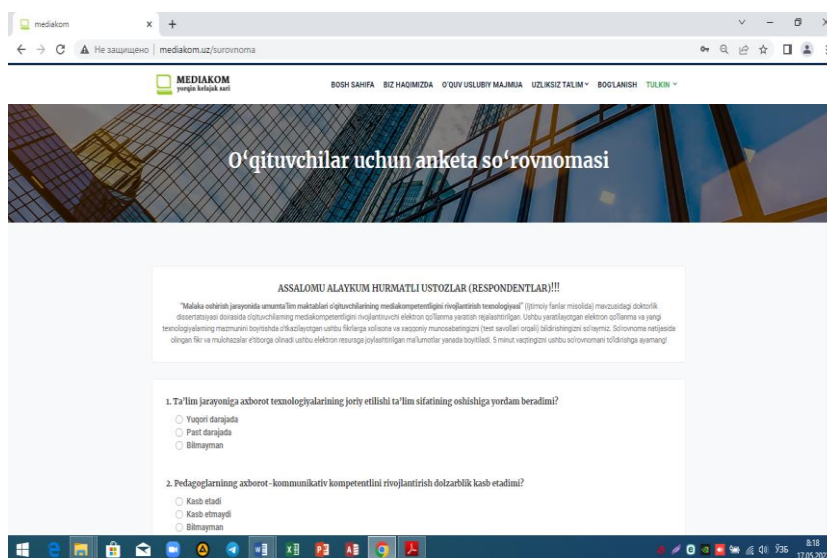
mediakom × +

← → C ▲ Не защищено | mediakom.uz/surovnoma

MEDIAKOM
yorqin kelajak sari

BOSH SAHIFA BIZ HAQIMIZDA O'QUV USLUBIY MAJMUA UZLIKSIZ TA'LIM BOG'LANISH TULKIN

O'qituvchilar uchun anketa so'rovnomasi

ASSALOMU ALAYKUM HURMATLI USTOZLAR (RESPONDENTLAR)!!!

"Malaka oshirish jarayonida umumta'lim maktablari o'qituvchilarining mediakompetentligini rivojlantirish texnologiyasi" (ijtimoiy fanlar misolida) mavzusidagi doktorlik dissertatsiyasi doirasida o'qituvchilarning mediakompetentligini rivojlantiruvchi elektron qo'llanma yaratish rejalashtirilgan. Ushbu yaratilayotgan elektron qo'llanma va yangi texnologiyalarning mazmunini boyitishda o'tkazilayotgan ushbu fikrlarga xolisona va xaqqoniy munosabatingizni (test savollari orqali) bildirishingizni so'raymiz. So'rovnoma natijasida olingan fikr va mulohazalar e'tiborga olinadi ushbu elektron resursga joylashtirilgan ma'lumotlar yanada boyitiladi. 5 minut vaqtingizni ushbu so'rovnomani to'ldirishga ayamang!

1. Ta'lim jarayoniga axborot texnologiyalarining joriy etilishi ta'lim sifatining oshishiga yordam beradimi?

Yuqori darajada
Past darajada
Bilmayman

2. Pedagoglarninng axborot-kommunikativ kompetentlini rivojlantirish dolzarblik kasb etadimi?

Kasb etadi
Kasb etmaydi
Bilmayman

8:18
17.05.202